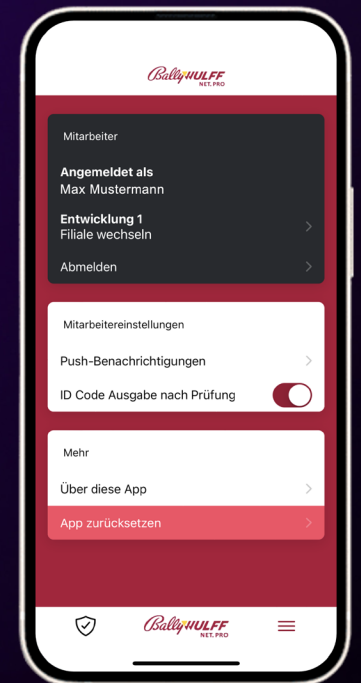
Bally WULFF NET.PRO

Mitarbeiter

Angemeldet als
Max Mustermann

Entwicklung 1
Filiale wechseln

Abmelden

Mitarbeitereinstellungen

Push-Benachrichtigungen

ID Code Ausgabe nach Prüfung

Mehr

Über diese App

App zurücksetzen

Bally WULFF NET.PRO